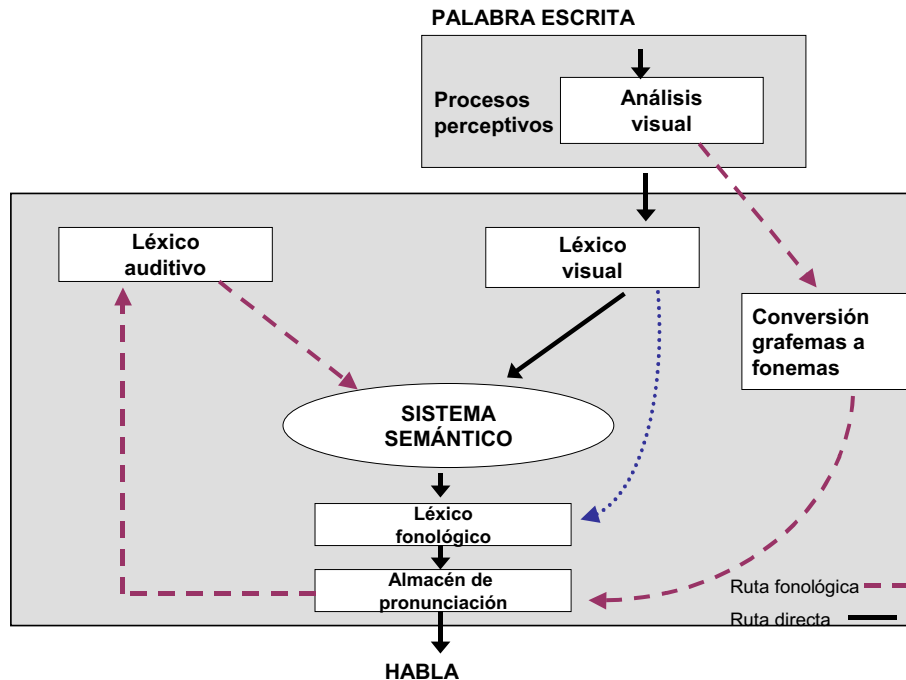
PALABRA ESCRITA

Procesos perceptivos

Análisis visual

Léxico auditivo

Léxico visual

Conversión grafemas a fonemas

SISTEMA SEMÁNTICO

Léxico fonológico

Almacén de pronunciación

Ruta fonológica

Ruta directa

HABLA